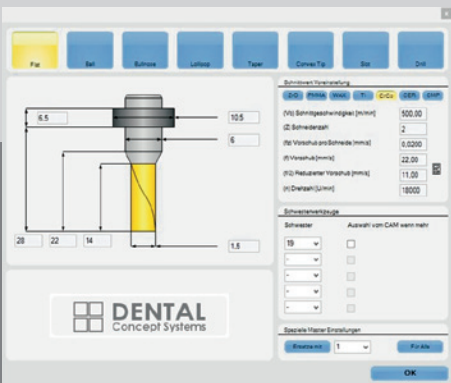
Flat
Ball
Bullnose
Lollipop
Taper
Convex Tip
Slot
Drill

6.5
10.5
6
28
22
14
1.8

DENTAL
Concept Systems

Schnittwert Voreinstellung
ZrO
PMMA
Wax
Ti
CrCo
CER
EMP

(Vc) Schnittgeschwindigkeit [m/min]
500,00
(Z) Schneidenzahl
2
(fz) Vorschub pro Schneide [mm/z]
0,0200
(f) Vorschub [mm/s]
22,00
(f2) Reduzierter Vorschub [mm/s]
11,00
(n) Drehzahl [U/min]
18000

Schwesterwerkzeuge
Schwester
Auswahl vom CAM wenn mehr
19
-
-
-
-
-

Spezielle Master Einstellungen
Einsetze mit
1
Für alle

OK